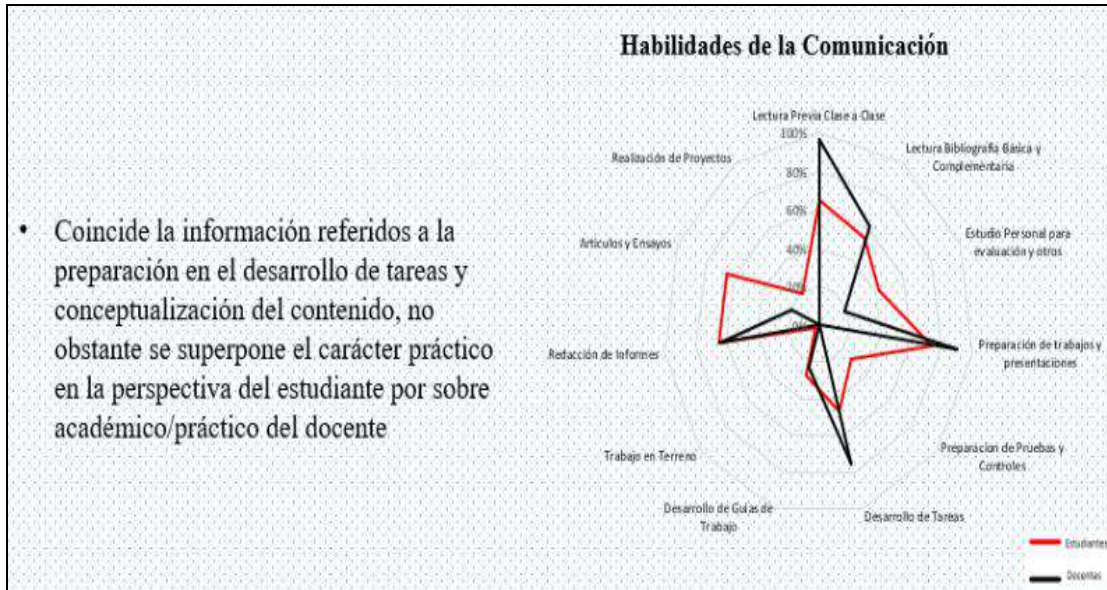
• Coincide la información referidos a la preparación en el desarrollo de tareas y conceptualización del contenido, no obstante se superpone el carácter práctico en la perspectiva del estudiante por sobre académico/práctico del docente

Habilidades de la Comunicación

Lectura Previa Clase a Clase
100%
80%
60%
40%
20%
0%
Lectura Bibliografía Básica y Complementaria
Estudio Personal para evaluación y otros
Preparación de trabajos y presentaciones
Preparacion de Pruebas y Controles
Desarrollo de Tareas
Desarrollo de Guías de Trabajo
Trabajo en Terreno
Redacción de Informes
Artículos y Ensayos
Realización de Proyectos

Estudiantes
Docentes